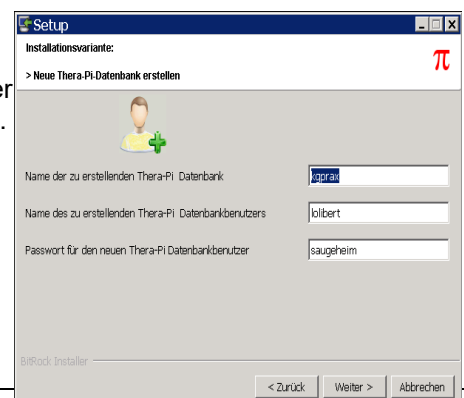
Setup

Installationsvariante:

> Neue Thera-Pi-Datenbank erstellen

$\pi$

er

.

Name der zu erstellenden Thera-Pi Datenbank

kgprax

Name des zu erstellenden Thera-Pi Datenbankbenutzers

lolibert

Passwort für den neuen Thera-Pi Datenbankbenutzer

saugeheim

BitRock Installer

< Zurück

Weiter >

Abbrechen